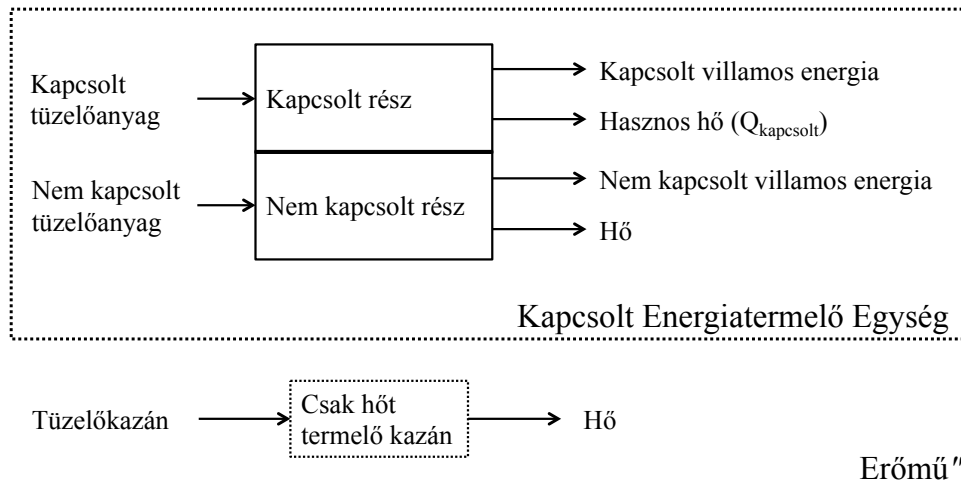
Kapcsolt tüzelőanyag

Kapcsolt rész

Kapcsolt villamos energia

Hasznos hő ($Q_{kapcsolt}$)

Nem kapcsolt tüzelőanyag

Nem kapcsolt rész

Nem kapcsolt villamos energia

Hő

Kapcsolt Energiatermelő Egység

Tüzelőkazán

Csak hőt termelő kazán

Hő

Erőmű"